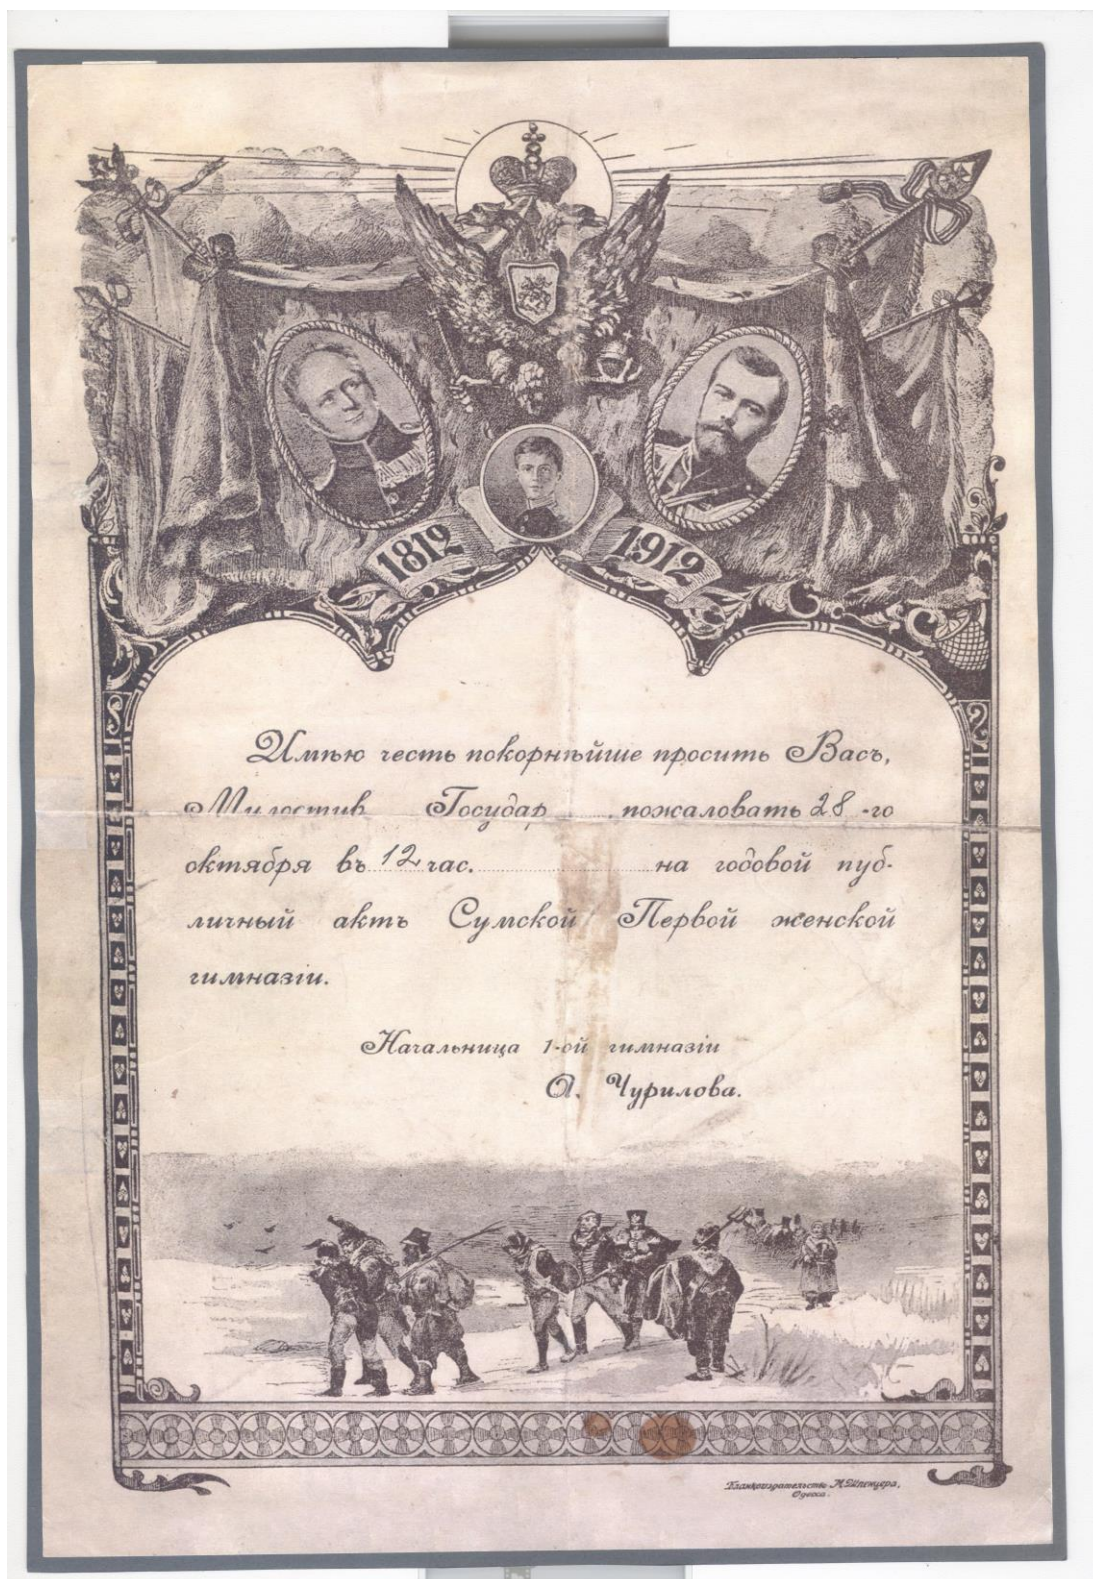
1812 1912

Имѣю честь покорнѣйше просить Васъ, Милостив Государ пожаловать 28 -го октября въ 12 час. на годовой публичный актъ Сумской Первой женской гимназіи.

Начальница 1-ой гимназіи
А. Чурилова.

Художиздательство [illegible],
Одесса.